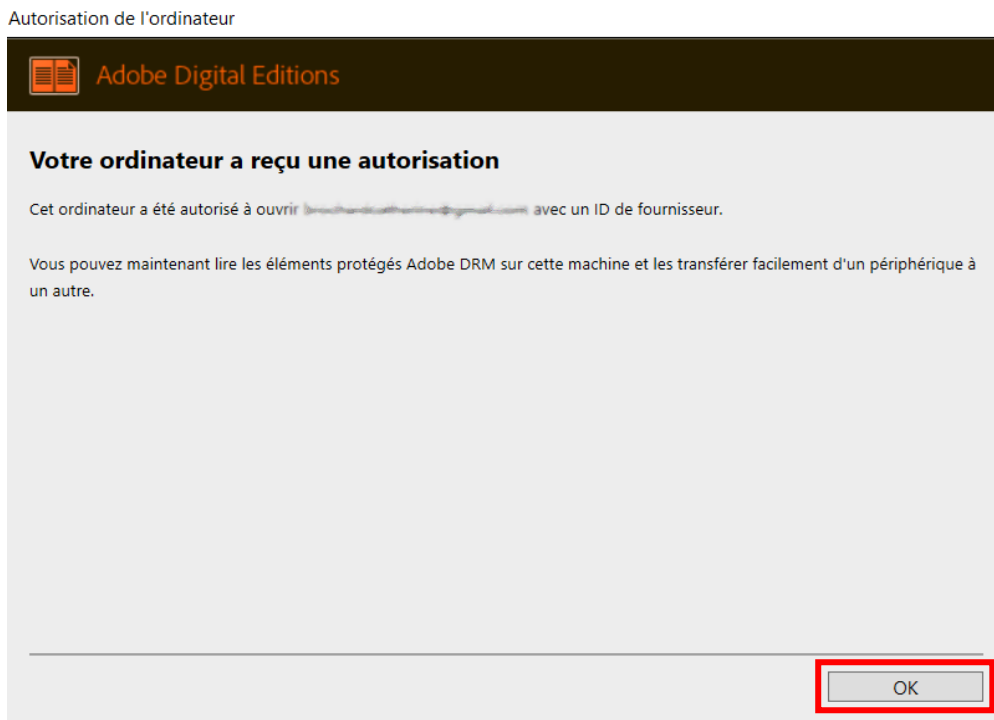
Autorisation de l'ordinateur

Adobe Digital Editions

Votre ordinateur a reçu une autorisation

Cet ordinateur a été autorisé à ouvrir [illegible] avec un ID de fournisseur.

Vous pouvez maintenant lire les éléments protégés Adobe DRM sur cette machine et les transférer facilement d'un périphérique à un autre.

OK